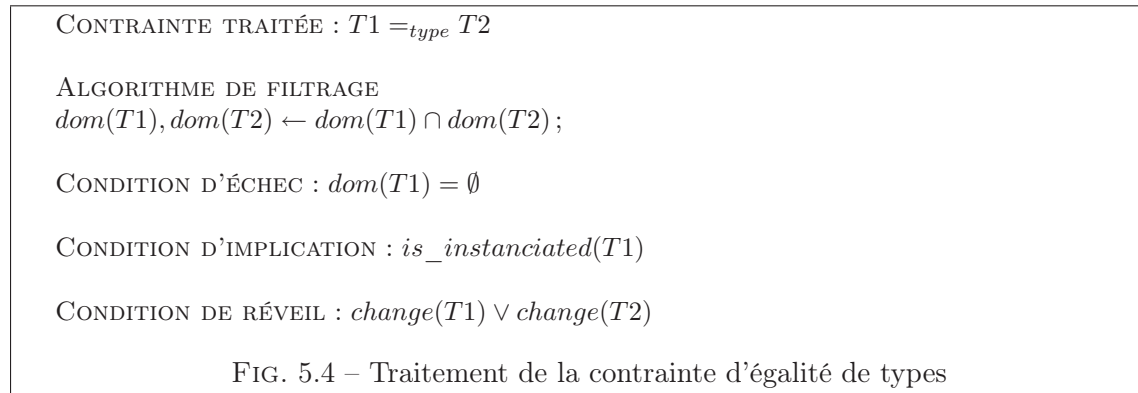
Contrainte traitée : $T1 =_{type} T2$

Algorithme de filtrage
$dom(T1), dom(T2) \leftarrow dom(T1) \cap dom(T2)$ ;

Condition d'échec : $dom(T1) = \emptyset$

Condition d'implication : $is\_instanciated(T1)$

Condition de réveil : $change(T1) \vee change(T2)$

Fig. 5.4 – Traitement de la contrainte d'égalité de types